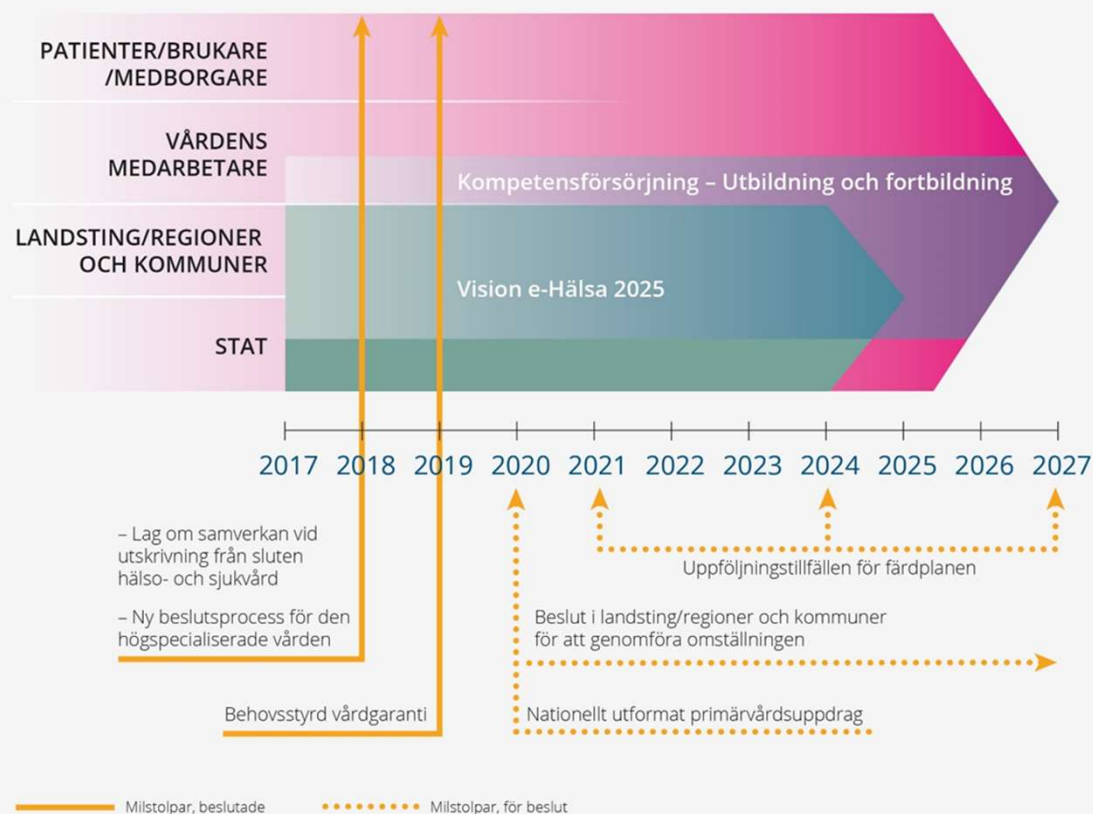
PATIENTER/BRUKARE /MEDBORGARE

VÅRDENS MEDARBETARE

Kompetensförsörjning – Utbildning och fortbildning

LANDSTING/REGIONER OCH KOMMUNER

Vision e-Hälsa 2025

STAT

2017 2018 2019 2020 2021 2022 2023 2024 2025 2026 2027

– Lag om samverkan vid utskrivning från sluten hälso- och sjukvård

– Ny beslutsprocess för den högspecialiserade vården

Behovsstyrd vårdgaranti

Uppföljningstillfällen för färdplanen

Beslut i landsting/regioner och kommuner för att genomföra omställningen

Nationellt utformat primärvårdsuppdrag

Milstolpar, beslutade

Milstolpar, för beslut